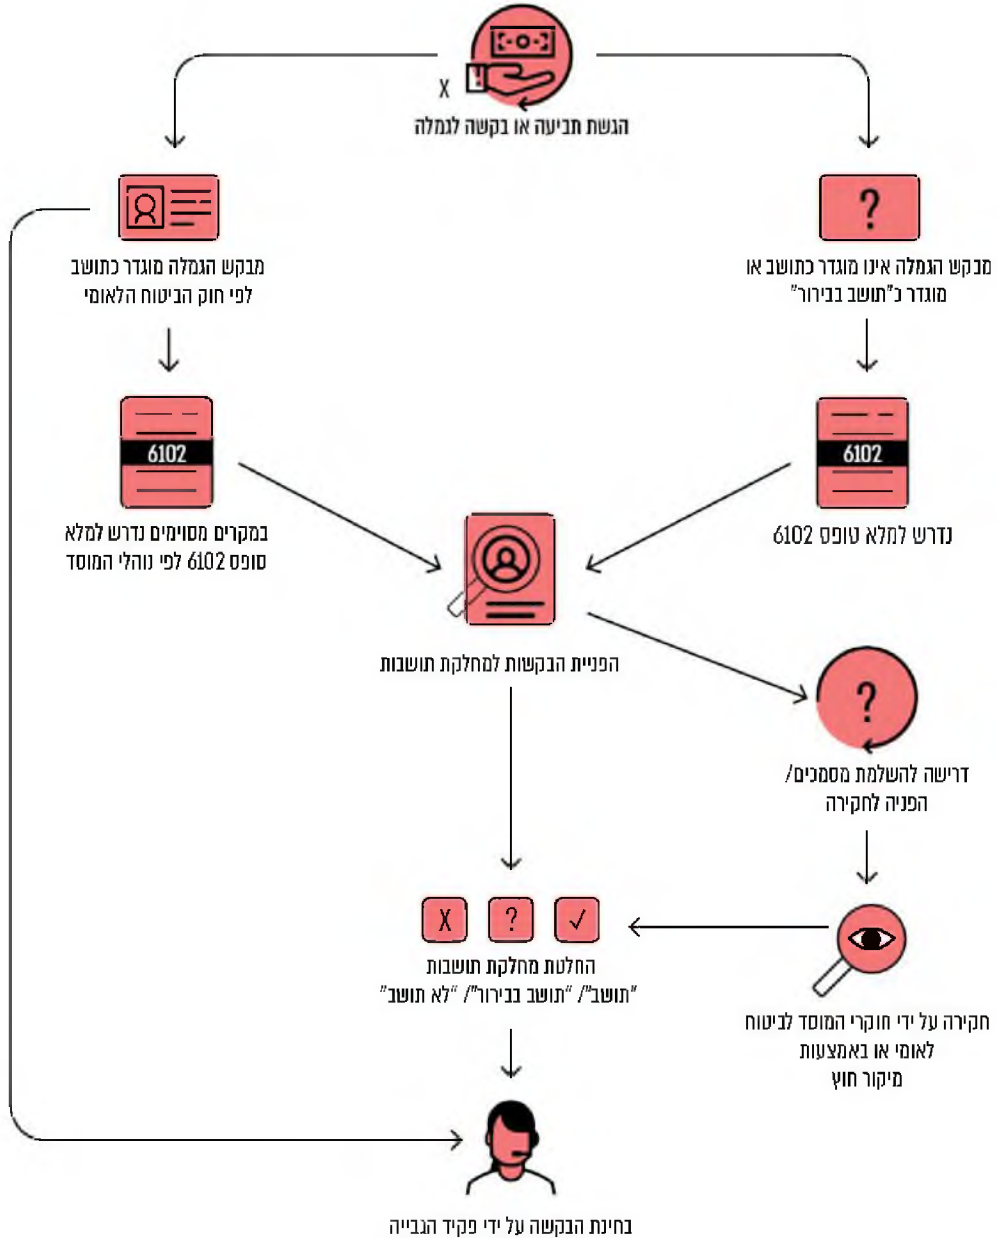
הגשת תביעה או בקשה לגמלה

מבקש הגמלה מוגדר כתושב לפי חוק הביטוח הלאומי

מבקש הגמלה אינו מוגדר כתושב או מוגדר כ"תושב בבירור"

6102

במקרים מסוימים נדרש למלא טופס 6102 לפי נוהלי המוסד

6102

נדרש למלא טופס 6102

הפניית הבקשות למחלקת תושבות

דרישה להשלמת מסמכים/ הפניה לחקירה

X ? ✓

החלטת מחלקת תושבות "תושב"/ "תושב בבירור"/ "לא תושב"

חקירה על ידי חוקרי המוסד לביטוח לאומי או באמצעות מיקור חוץ

בחינת הבקשה על ידי פקיד הגבייה